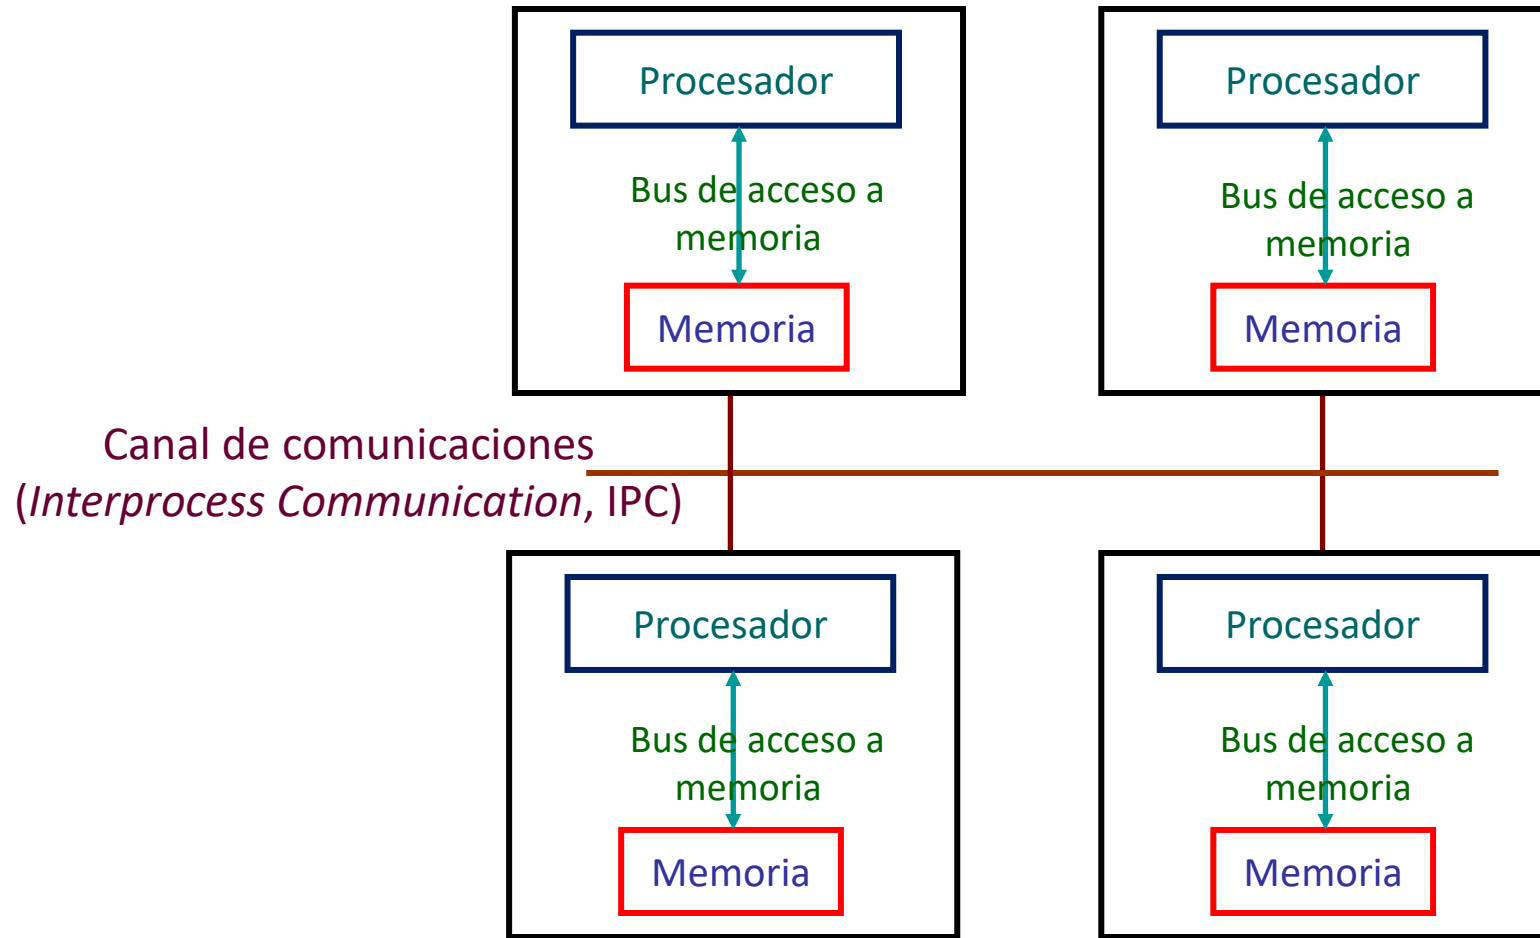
Procesador

Bus de acceso a memoria

Memoria

Procesador

Bus de acceso a memoria

Memoria

Canal de comunicaciones (*Interprocess Communication*, IPC)

Procesador

Bus de acceso a memoria

Memoria

Procesador

Bus de acceso a memoria

Memoria